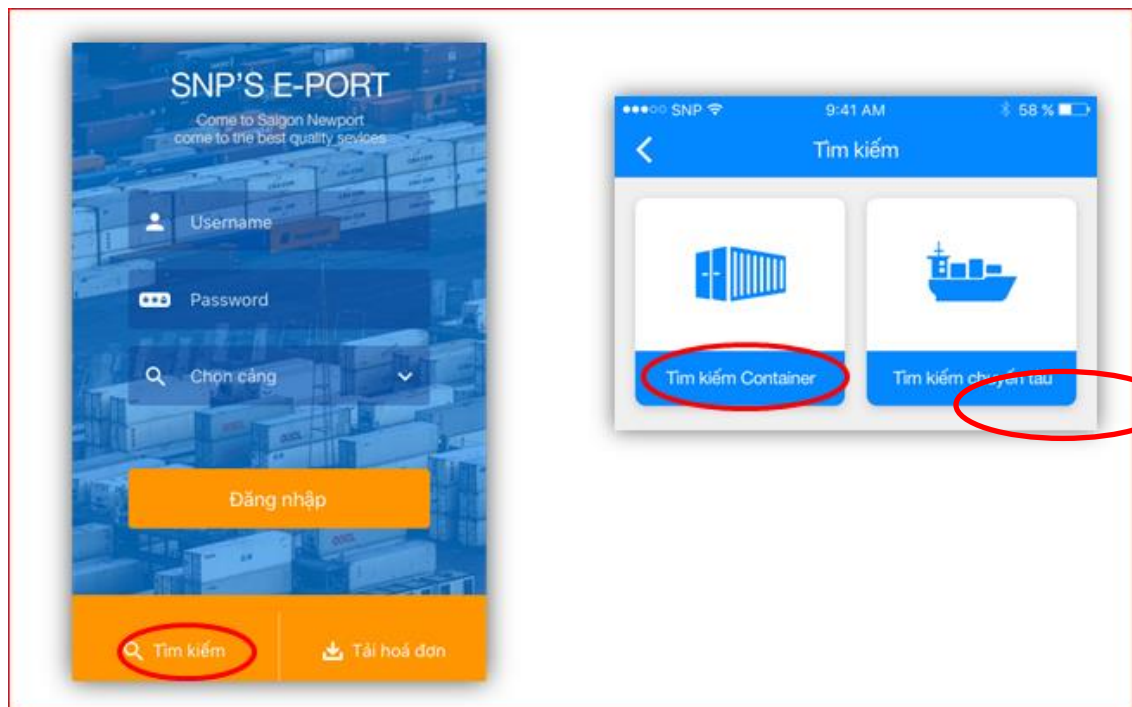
SNP'S E-PORT

Come to Saigon Newport
come to the best quality sevices

Username

Password

Chọn cảng

Đăng nhập

Tìm kiếm

Tải hoá đơn

●●●○○ SNP 9:41 AM 58 %

Tìm kiếm

Tìm kiếm Container

Tìm kiếm chuyến tàu